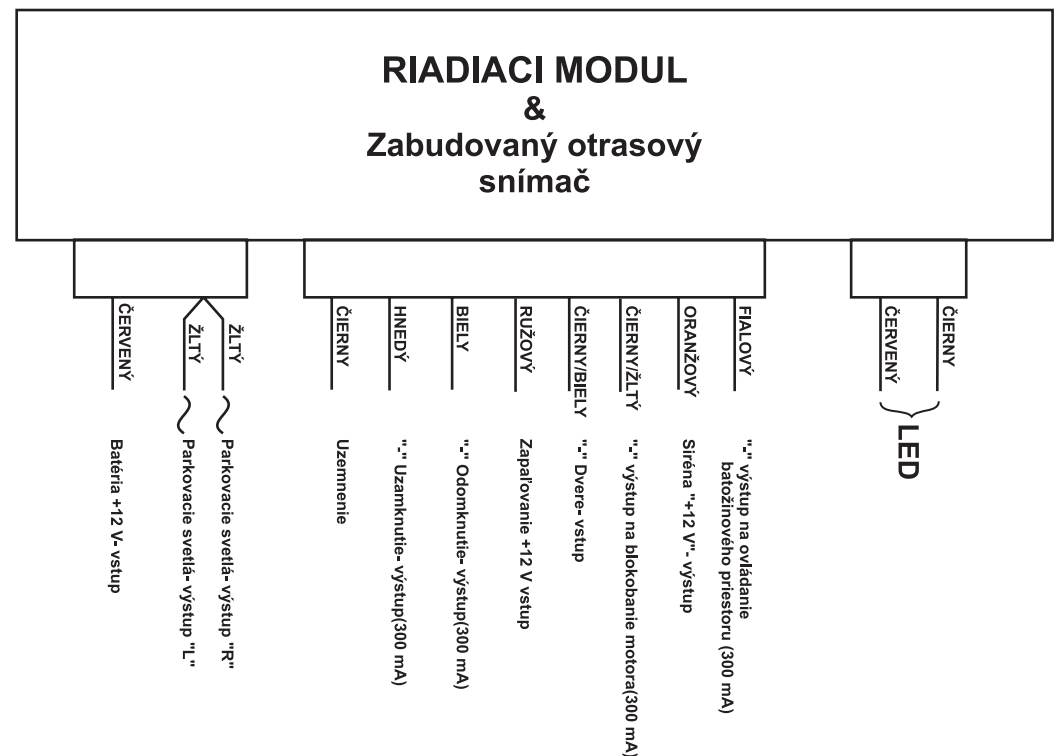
RIADIACI MODUL
&
Zabudovaný otrasový snímač

ČERVENÝ
Batéria +12 V- vstup

ŽLTÝ
Parkovacie svetlá- výstup "L"

ŽLTÝ
Parkovacie svetlá- výstup "R"

ČIERNY
Uzemnenie

HNEDÝ
"-" Uzamknutie- výstup(300 mA)

BIELY
"-" Odomknutie- výstup(300 mA)

RUŽOVÝ
Zapaľovanie +12 V vstup

ČIERNY/BIELY
"-" Dvere- vstup

ČIERNY/ŽLTÝ
"-" výstup na blokobanie motora(300 mA)

ORANŽOVÝ
Siréna "+12 V"- výstup

FIALOVÝ
"-" výstup na ovládanie batožinového priestoru (300 mA)

ČERVENÝ
ČIERNY
LED